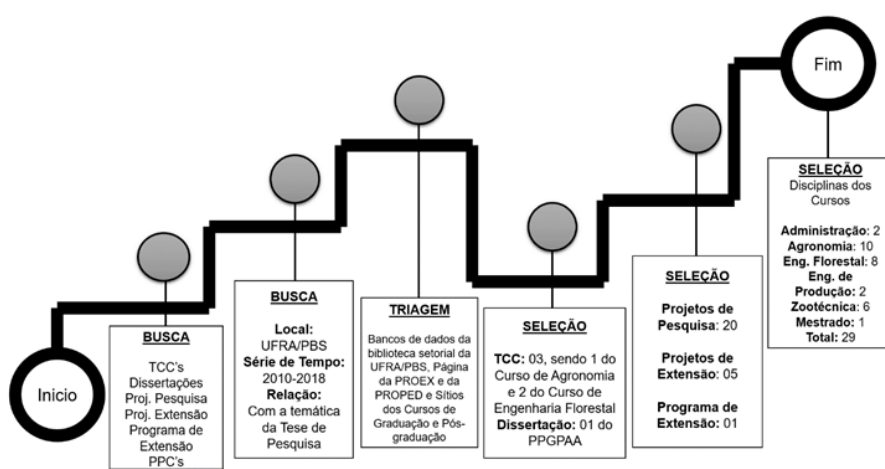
Fim

Inicio

BUSCA
TCC's
Dissertações
Proj. Pesquisa
Proj. Extensão
Programa de Extensão
PPC's

BUSCA
Local: UFRA/PBS
Série de Tempo: 2010-2018
Relação: Com a temática da Tese de Pesquisa

TRIAGEM
Bancos de dados da biblioteca setorial da UFRA/PBS, Página da PROEX e da PROPED e Sítios dos Cursos de Graduação e Pós-graduação

SELEÇÃO
TCC: 03, sendo 1 do Curso de Agronomia e 2 do Curso de Engenharia Florestal
Dissertação: 01 do PPGPAA

SELEÇÃO
Projetos de Pesquisa: 20
Projetos de Extensão: 05
Programa de Extensão: 01

SELEÇÃO
Disciplinas dos Cursos
Administração: 2
Agronomia: 10
Eng. Florestal: 8
Eng. de Produção: 2
Zootécnica: 6
Mestrado: 1
Total: 29